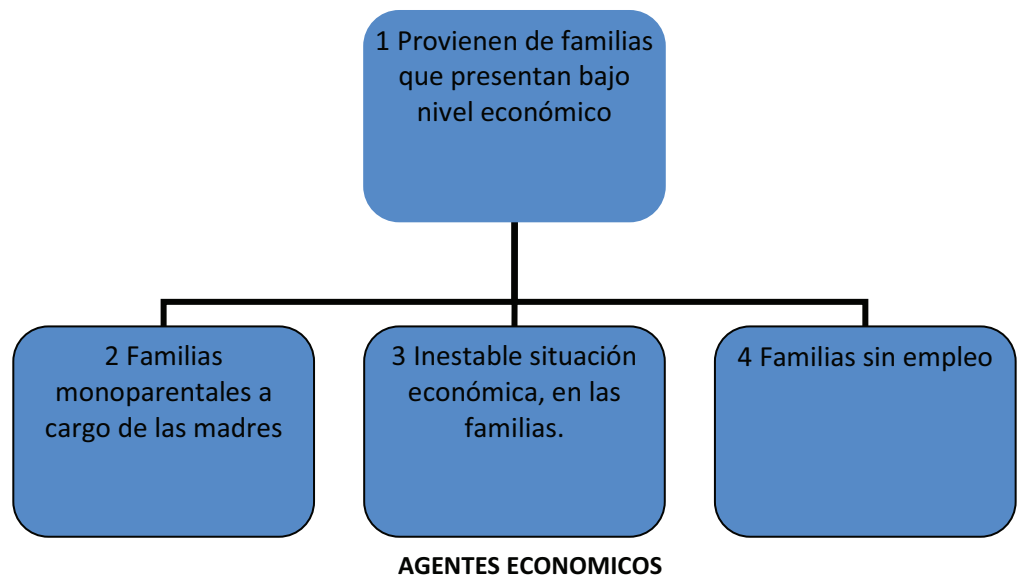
1 Provienen de familias que presentan bajo nivel económico

2 Familias monoparentales a cargo de las madres

3 Inestable situación económica, en las familias.

4 Familias sin empleo

AGENTES ECONOMICOS